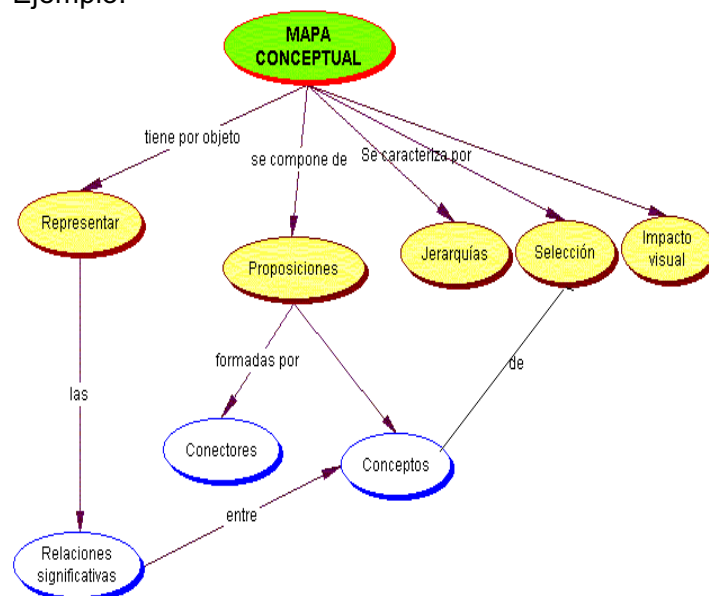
Ejemplo:

MAPA CONCEPTUAL

tiene por objeto

se compone de

Se caracteriza por

Representar

Proposiciones

Jerarquías

Selección

Impacto visual

formadas por

de

las

Conectores

Conceptos

entre

Relaciones significativas